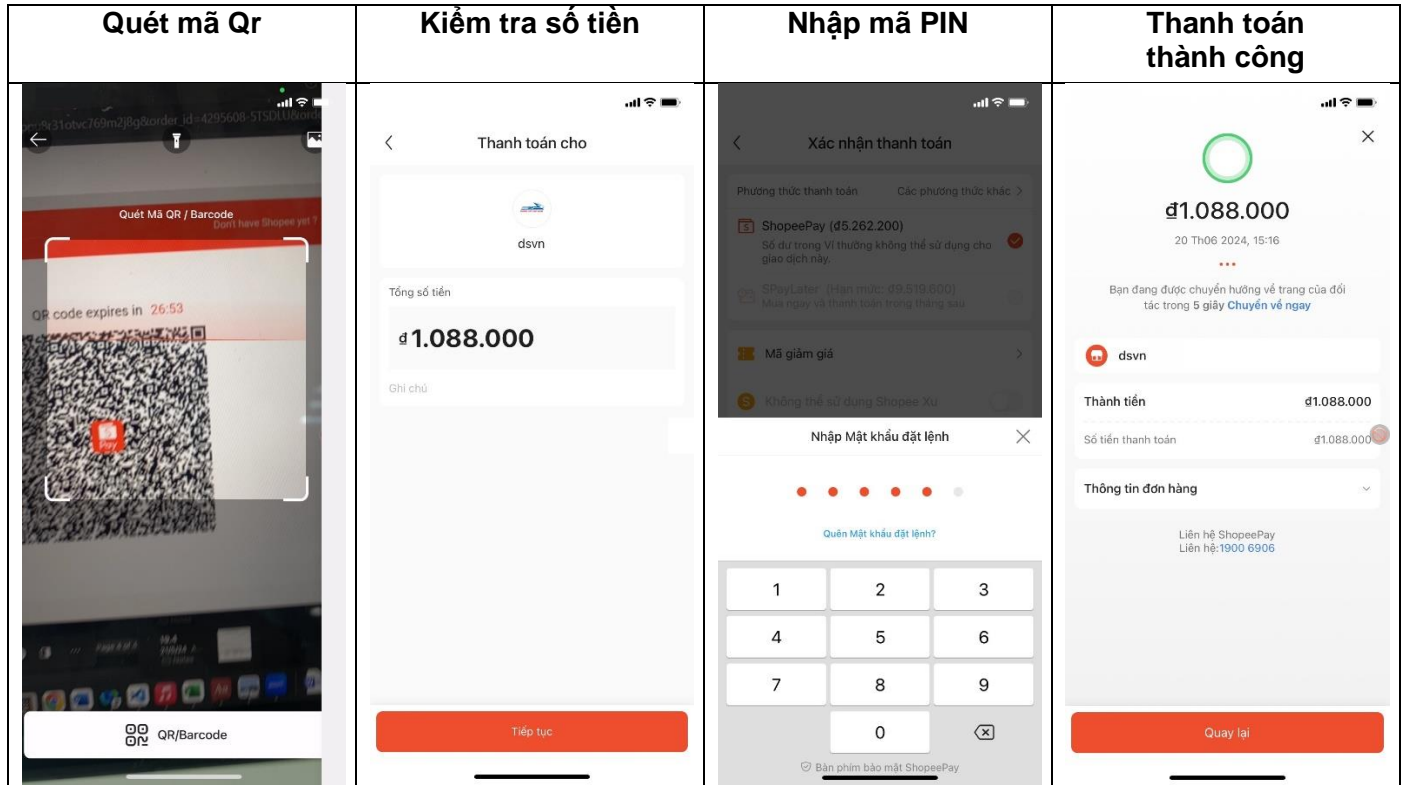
| Quét mã Qr | Kiểm tra số tiền | Nhập mã PIN | Thanh toán thành công |
|---|---|---|---|
| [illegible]9i31otvc769m2j8g&order_id=4295608-5TSDLU&order Quét Mã QR / Barcode Don't have Shopee yet ? QR code expires in 26:53 QR/Barcode | Thanh toán cho dsvn Tổng số tiền ₫1.088.000 Ghi chú Tiếp tục | Xác nhận thanh toán Phương thức thanh toán Các phương thức khác ShopeePay (đ5.262.200) Số dư trong Ví thường không thể sử dụng cho giao dịch này. SPayLater (Hạn mức: đ9.519.600) Mua ngay và thanh toán trong tháng sau Mã giảm giá Không thể sử dụng Shopee Xu Nhập Mật khẩu đặt lệnh Quên Mật khẩu đặt lệnh? 1 2 3 4 5 6 7 8 9 0 Bàn phím bảo mật ShopeePay | ₫1.088.000 20 Th06 2024, 15:16 Bạn đang được chuyển hướng về trang của đối tác trong 5 giây Chuyển về ngay dsvn Thành tiền đ1.088.000 Số tiền thanh toán đ1.088.000 Thông tin đơn hàng Liên hệ ShopeePay Liên hệ:1900 6906 Quay lại |